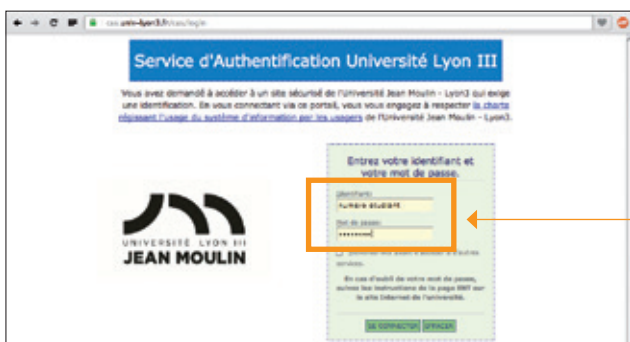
cas.univ-lyon3.fr/cas/login

Service d'Authentification Université Lyon III

Vous avez demandé à accéder à un site sécurisé de l'Université Jean Moulin - Lyon3 qui exige une identification. En vous connectant via ce portail, vous vous engagez à respecter la charte régissant l'usage du système d'information par les usagers de l'Université Jean Moulin - Lyon3.

UNIVERSITÉ LYON III
JEAN MOULIN

Entrez votre identifiant et votre mot de passe.

Identifiant:
numéro étudiant

Mot de passe:
••••••••

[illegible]

En cas d'oubli de votre mot de passe, suivez les instructions de la page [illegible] sur le site Internet de l'université.

SE CONNECTER EFFACER